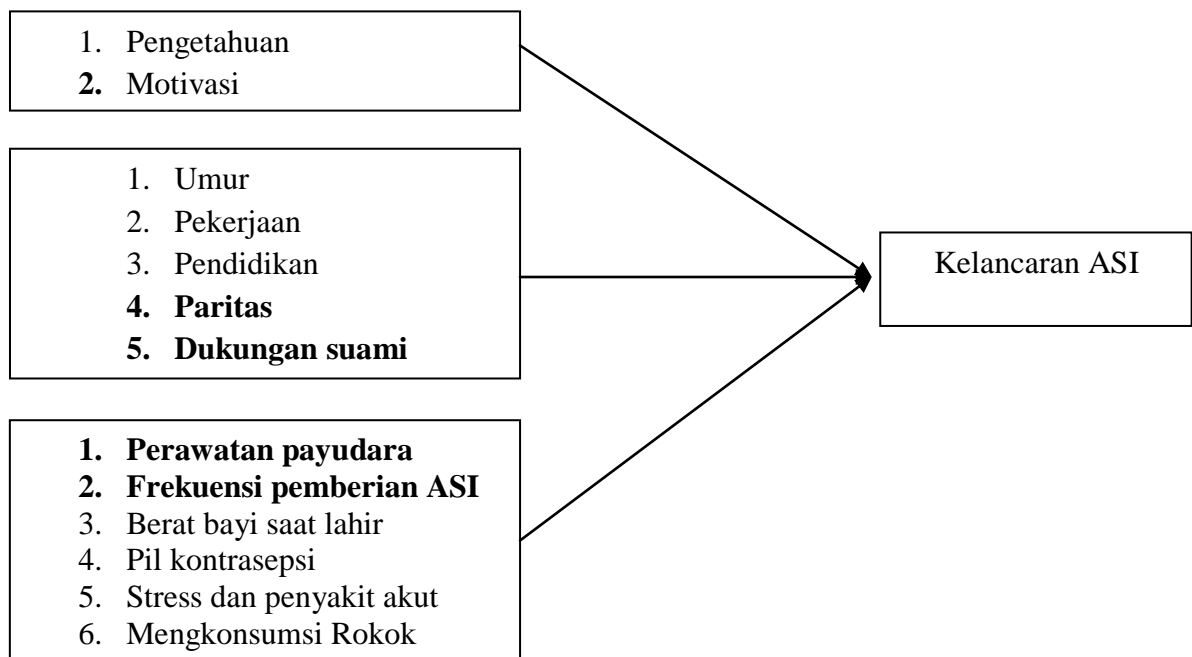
1. Pengetahuan
2. Motivasi

1. Umur
2. Pekerjaan
3. Pendidikan
4. Paritas
5. Dukungan suami

Kelancaran ASI

1. Perawatan payudara
2. Frekuensi pemberian ASI
3. Berat bayi saat lahir
4. Pil kontrasepsi
5. Stress dan penyakit akut
6. Mengkonsumsi Rokok